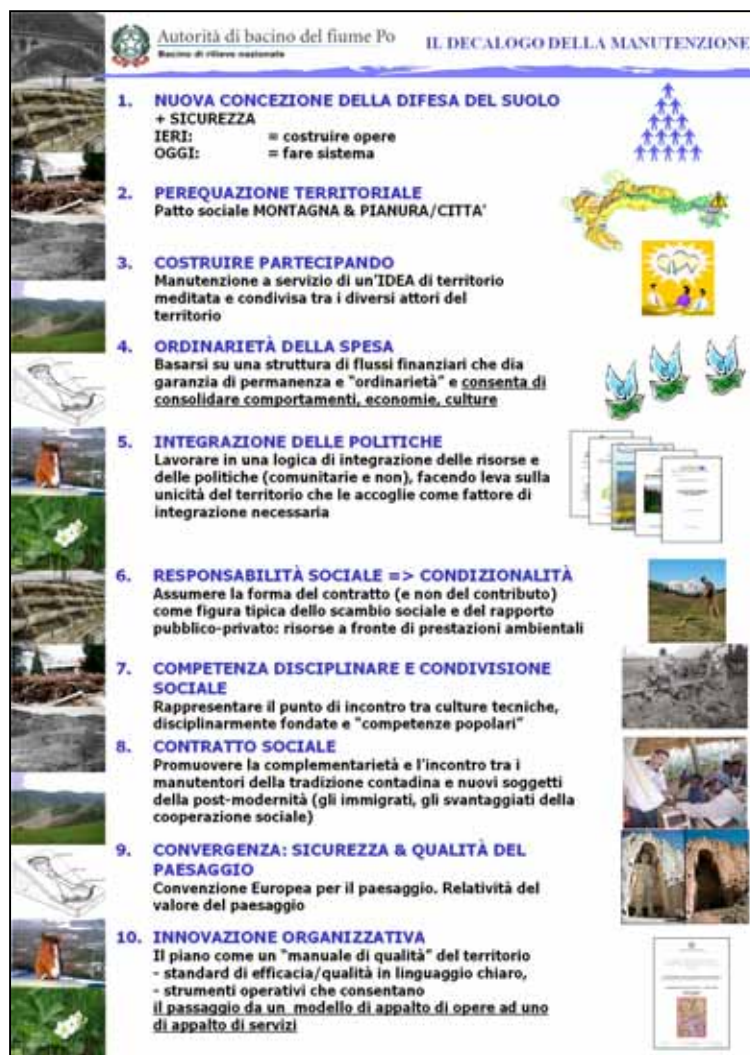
Autorità di bacino del fiume Po
Bacino di rilievo nazionale

IL DECALOGO DELLA MANUTENZIONE

1. NUOVA CONCEZIONE DELLA DIFESA DEL SUOLO
+ SICUREZZA
IERI: = costruire opere
OGGI: = fare sistema

2. PEREQUAZIONE TERRITORIALE
Patto sociale MONTAGNA & PIANURA/CITTA'

3. COSTRUIRE PARTECIPANDO
Manutenzione a servizio di un'IDEA di territorio meditata e condivisa tra i diversi attori del territorio

4. ORDINARIETÀ DELLA SPESA
Basarsi su una struttura di flussi finanziari che dia garanzia di permanenza e "ordinarietà" e consenta di consolidare comportamenti, economie, culture

5. INTEGRAZIONE DELLE POLITICHE
Lavorare in una logica di integrazione delle risorse e delle politiche (comunitarie e non), facendo leva sulla unicità del territorio che le accoglie come fattore di integrazione necessaria

6. RESPONSABILITÀ SOCIALE => CONDIZIONALITÀ
Assumere la forma del contratto (e non del contributo) come figura tipica dello scambio sociale e del rapporto pubblico-privato: risorse a fronte di prestazioni ambientali

7. COMPETENZA DISCIPLINARE E CONDIVISIONE SOCIALE
Rappresentare il punto di incontro tra culture tecniche, disciplinarmente fondate e "competenze popolari"

8. CONTRATTO SOCIALE
Promuovere la complementarietà e l'incontro tra i manutentori della tradizione contadina e nuovi soggetti della post-modernità (gli immigrati, gli svantaggiati della cooperazione sociale)

9. CONVERGENZA: SICUREZZA & QUALITÀ DEL PAESAGGIO
Convenzione Europea per il paesaggio. Relatività del valore del paesaggio

10. INNOVAZIONE ORGANIZZATIVA
Il piano come un "manuale di qualità" del territorio
- standard di efficacia/qualità in linguaggio chiaro,
- strumenti operativi che consentano
il passaggio da un modello di appalto di opere ad uno di appalto di servizi